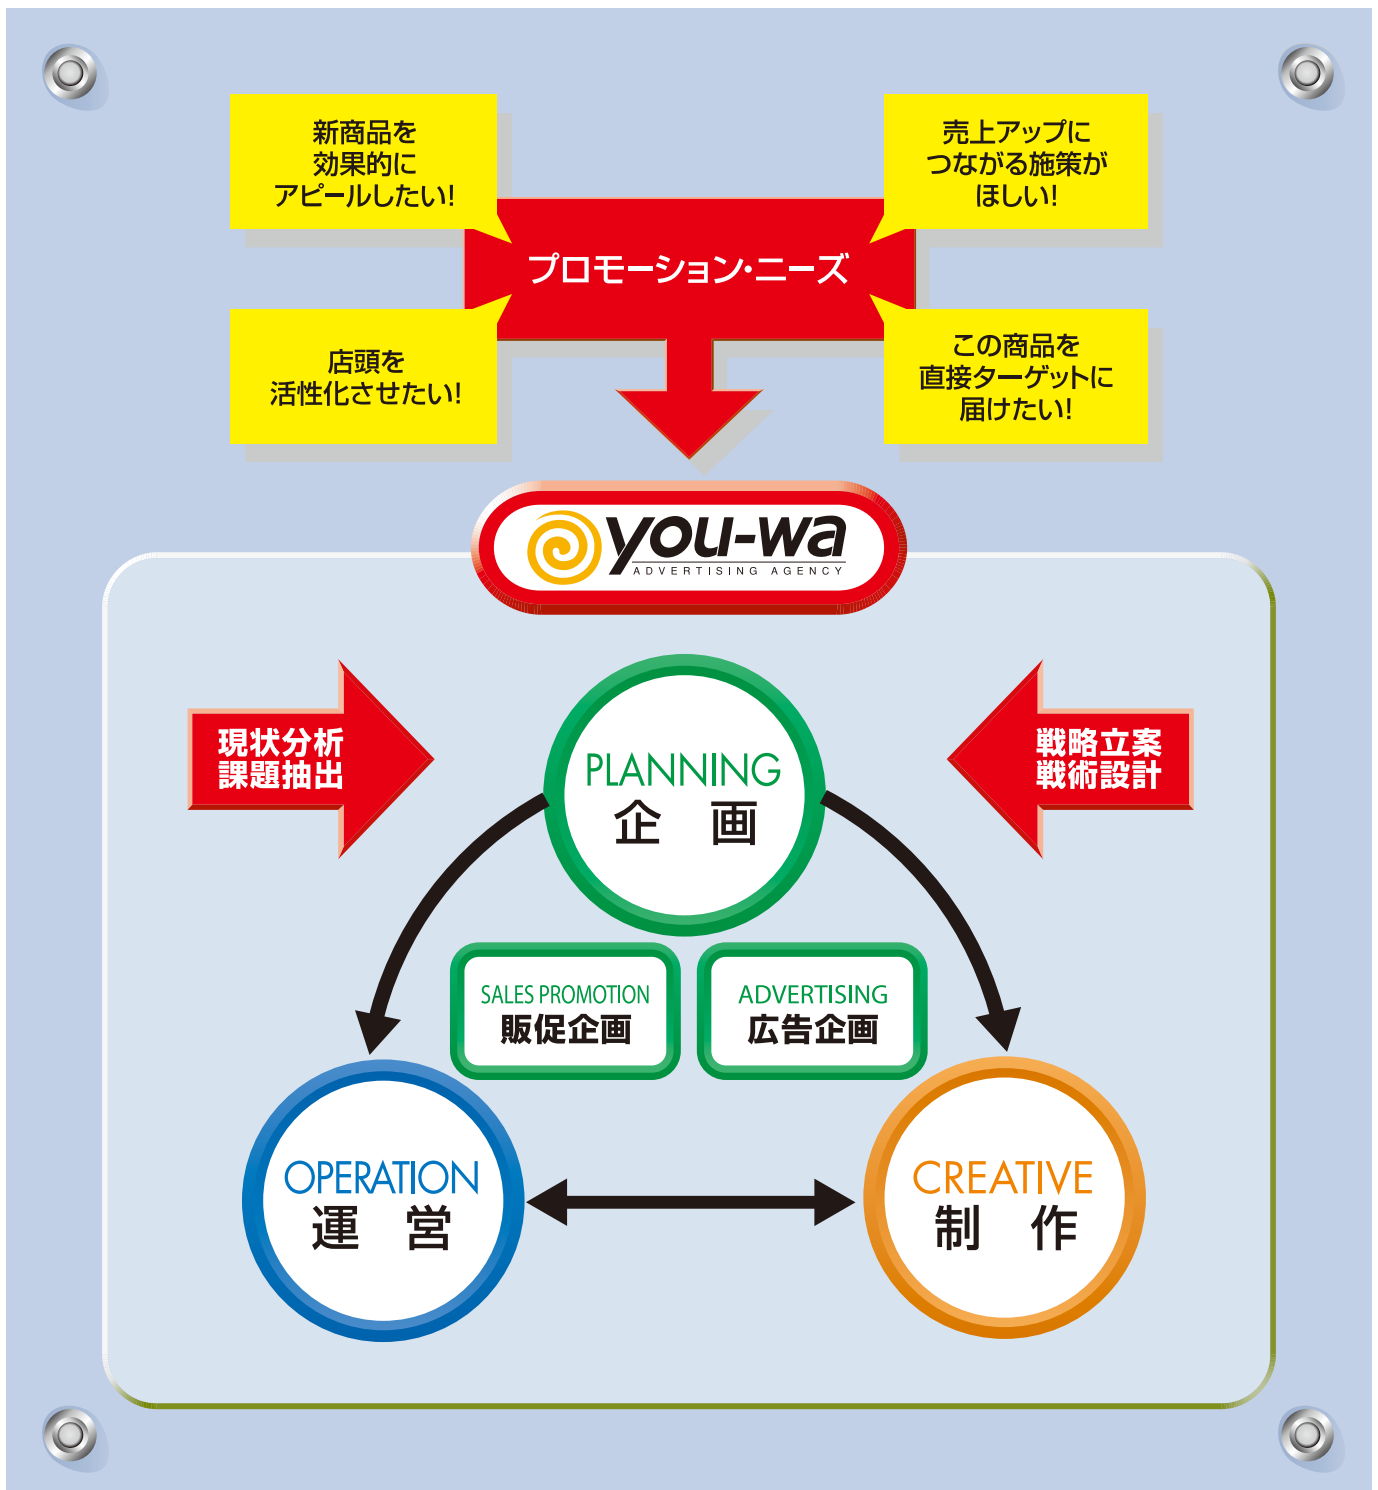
新商品を効果的にアピールしたい!

売上アップにつながる施策がほしい!

プロモーション・ニーズ

店頭を活性化させたい!

この商品を直接ターゲットに届けたい!

you-wa
ADVERTISING AGENCY

現状分析
課題抽出

PLANNING
企 画

戦略立案
戦術設計

SALES PROMOTION
販促企画

ADVERTISING
広告企画

OPERATION
運 営

CREATIVE
制 作